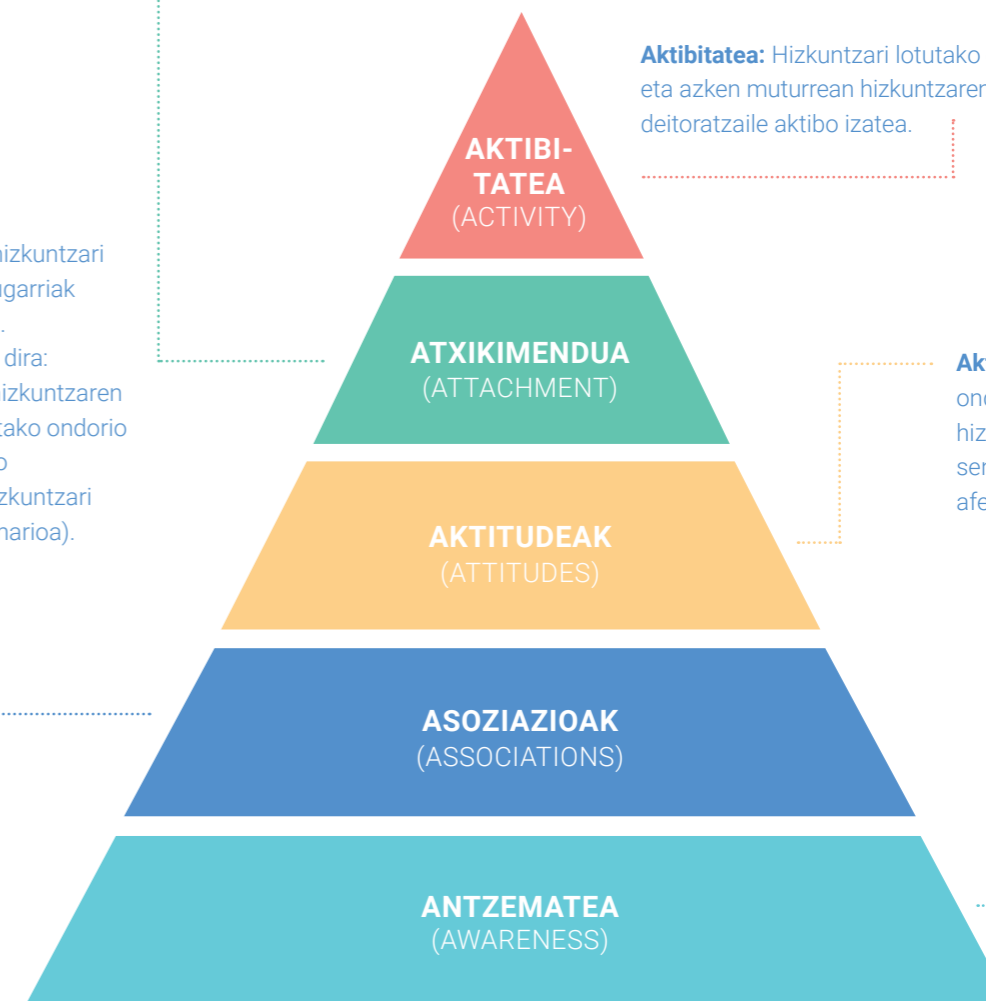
Aktibitatea: Hizkuntzari lotutako eta azken muturrean hizkuntzaren deitoratzaile aktibo izatea.

hizkuntzari
ugarriak
.
dira:
hizkuntzaren
tako ondorio
o
zkuntzari
narioa).

Akt
ond
hiz
ser
afe

AKTIBITATEA
(ACTIVITY)

ATXIKIMENDUA
(ATTACHMENT)

AKTITUDEAK
(ATTITUDES)

ASOZIAZIOAK
(ASSOCIATIONS)

ANTZEMATEA
(AWARENESS)